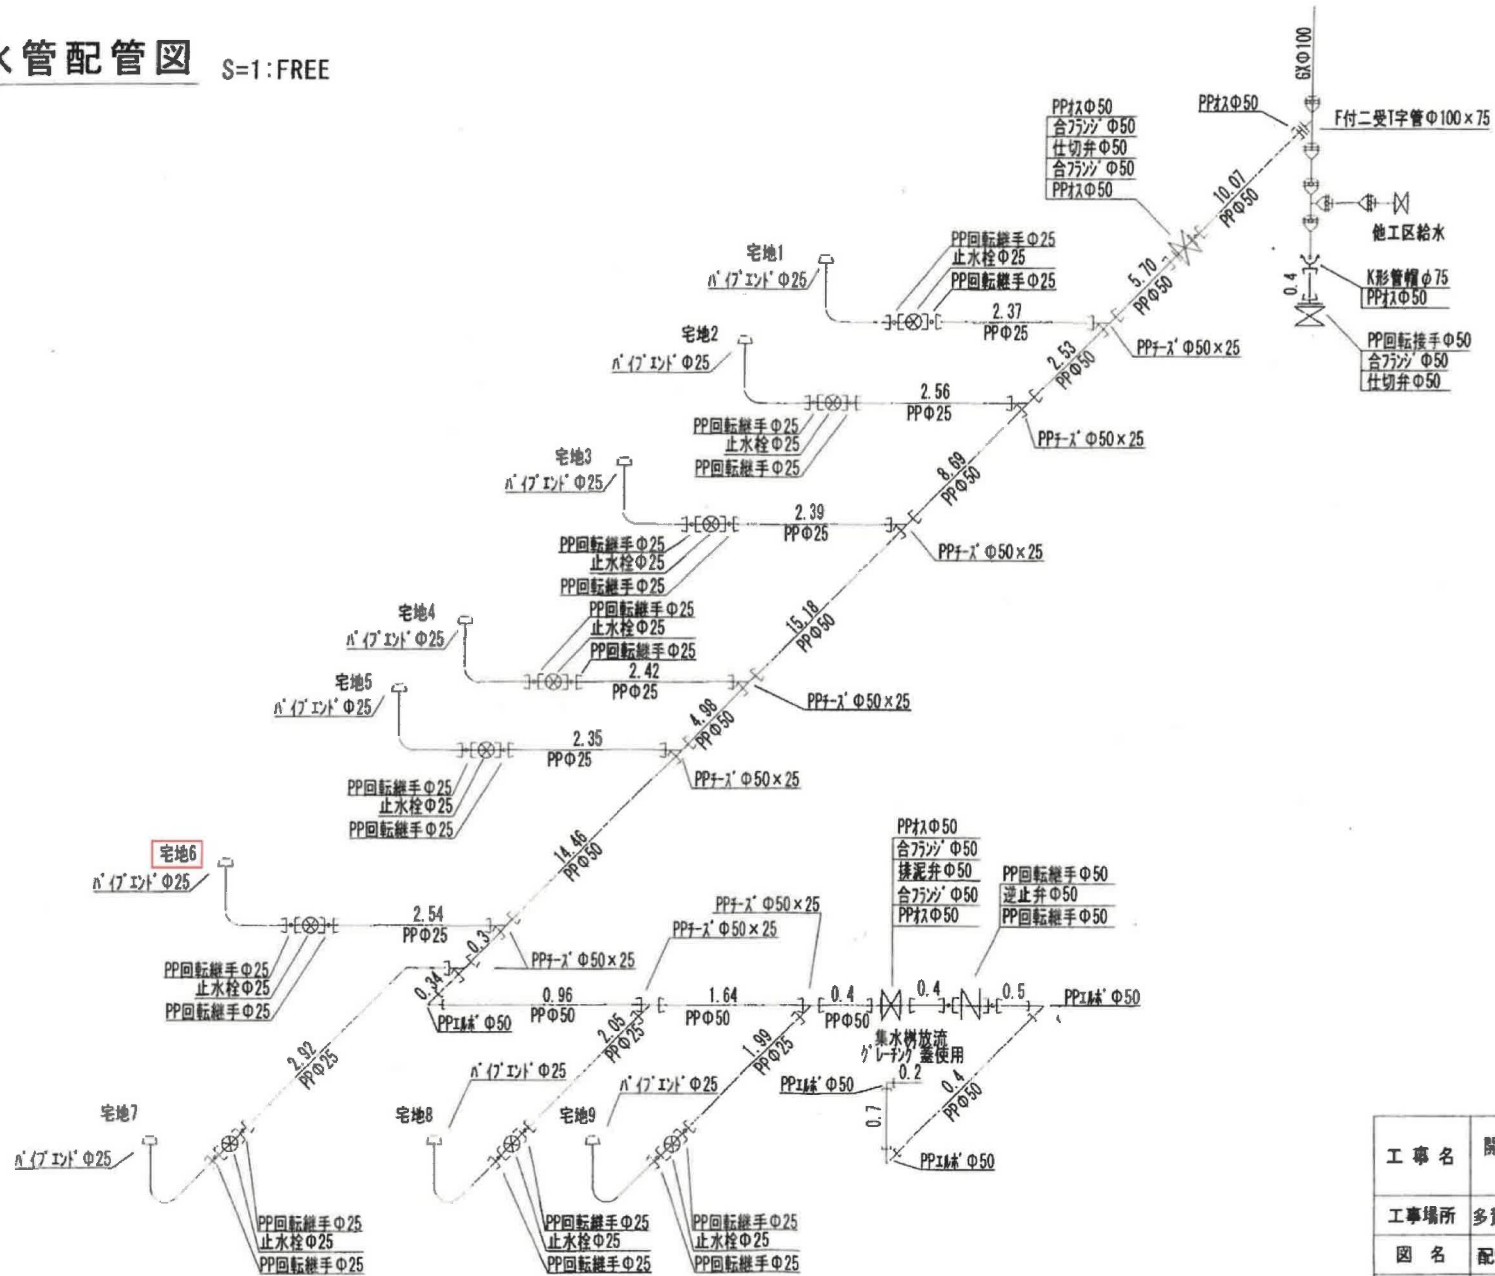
水管配管図 S=1:FREE

GXΦ100
PPｵｽΦ50
F付二受T字管Φ100×75
PPｵｽΦ50
合ﾌﾗﾝｼﾞΦ50
仕切弁Φ50
合ﾌﾗﾝｼﾞΦ50
PPｵｽΦ50
10.07 PPΦ50
他工区給水
K形管帽φ75
PPｵｽΦ50
0.4
PP回転接手Φ50
合ﾌﾗﾝｼﾞΦ50
仕切弁Φ50

宅地1
ﾊﾟｲﾌﾟｴﾝﾄﾞΦ25
PP回転継手Φ25
止水栓Φ25
PP回転継手Φ25
2.37 PPΦ25
5.70 PPΦ50
PPﾁｰｽﾞΦ50×25

宅地2
ﾊﾟｲﾌﾟｴﾝﾄﾞΦ25
2.56 PPΦ25
2.53 PPΦ50
PP回転継手Φ25
止水栓Φ25
PP回転継手Φ25
PPﾁｰｽﾞΦ50×25

宅地3
ﾊﾟｲﾌﾟｴﾝﾄﾞΦ25
2.39 PPΦ25
8.69 PPΦ50
PP回転継手Φ25
止水栓Φ25
PP回転継手Φ25
PPﾁｰｽﾞΦ50×25

宅地4
ﾊﾟｲﾌﾟｴﾝﾄﾞΦ25
PP回転継手Φ25
止水栓Φ25
PP回転継手Φ25
2.42 PPΦ25
15.18 PPΦ50
PPﾁｰｽﾞΦ50×25

宅地5
ﾊﾟｲﾌﾟｴﾝﾄﾞΦ25
2.35 PPΦ25
4.98 PPΦ50
PP回転継手Φ25
止水栓Φ25
PP回転継手Φ25
PPﾁｰｽﾞΦ50×25

宅地6
ﾊﾟｲﾌﾟｴﾝﾄﾞΦ25
14.46 PPΦ50
2.54 PPΦ25
0.3
PP回転継手Φ25
止水栓Φ25
PP回転継手Φ25
PPﾁｰｽﾞΦ50×25
0.34
PPｴﾙﾎﾞΦ50
0.96 PPΦ50
PPﾁｰｽﾞΦ50×25
PPﾁｰｽﾞΦ50×25
1.64 PPΦ50
0.4 PPΦ50
PPｵｽΦ50
合ﾌﾗﾝｼﾞΦ50
排泥弁Φ50
合ﾌﾗﾝｼﾞΦ50
PPｵｽΦ50
PP回転継手Φ50
逆止弁Φ50
PP回転継手Φ50
0.4
0.5
PPｴﾙﾎﾞΦ50
集水桝放流
ｸﾞﾚｰﾁﾝｸﾞ蓋使用
0.2
PPｴﾙﾎﾞΦ50
0.7
0.4 PPΦ50
PPｴﾙﾎﾞΦ50

2.92 PPΦ25
宅地7
ﾊﾟｲﾌﾟｴﾝﾄﾞΦ25
2.05 PPΦ25
ﾊﾟｲﾌﾟｴﾝﾄﾞΦ25
宅地8
1.99 PPΦ25
ﾊﾟｲﾌﾟｴﾝﾄﾞΦ25
宅地9
PP回転継手Φ25
止水栓Φ25
PP回転継手Φ25
PP回転継手Φ25
止水栓Φ25
PP回転継手Φ25
PP回転継手Φ25
止水栓Φ25
PP回転継手Φ25

| 工事名 | 開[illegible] |
|---|---|
| 工事場所 | 多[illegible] |
| 図名 | 配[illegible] |